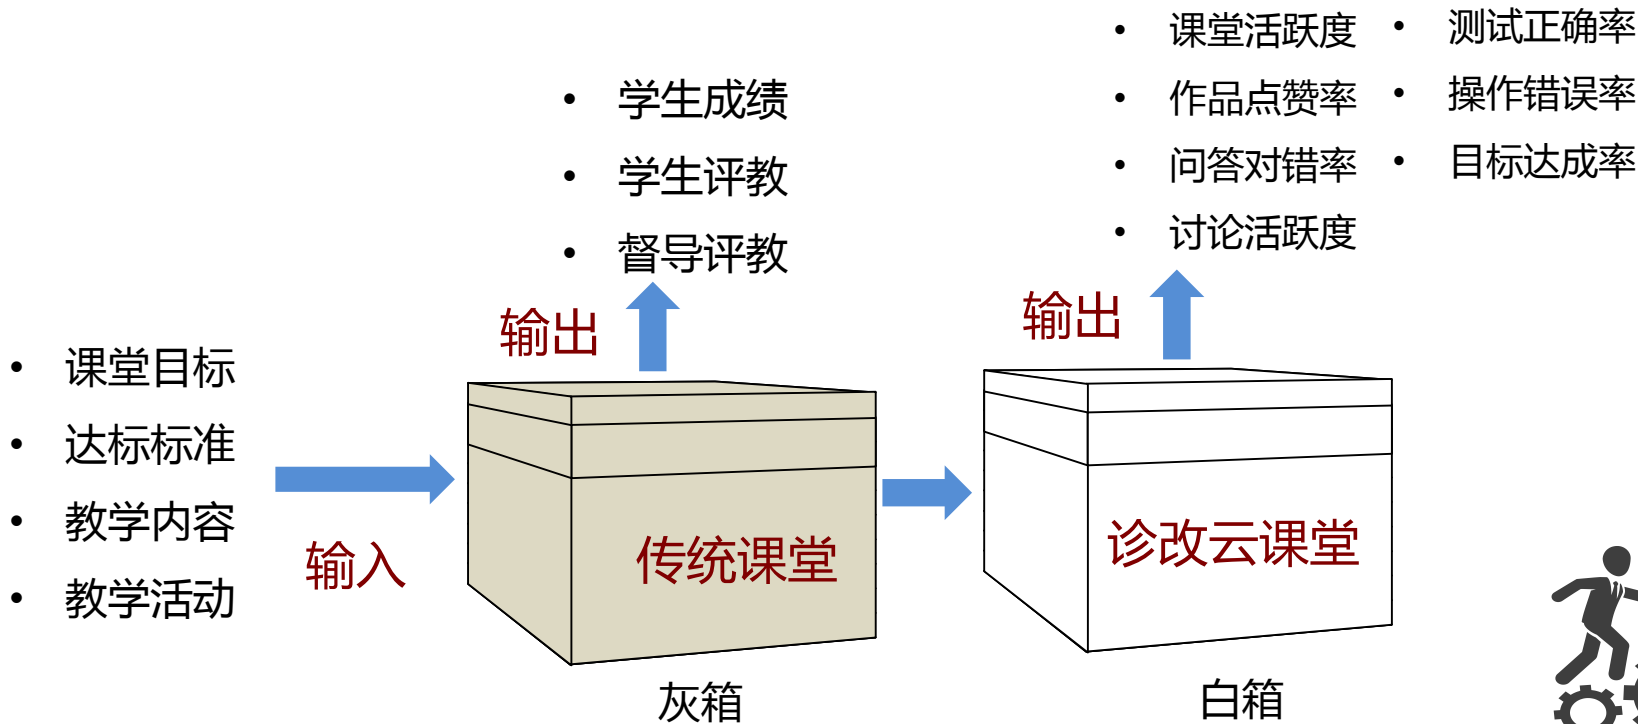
• 课堂目标
• 达标标准
• 教学内容
• 教学活动

输入

• 学生成绩
• 学生评教
• 督导评教

输出

传统课堂

灰箱

• 课堂活跃度
• 作品点赞率
• 问答对错率
• 讨论活跃度

• 测试正确率
• 操作错误率
• 目标达成率

输出

诊改云课堂

白箱